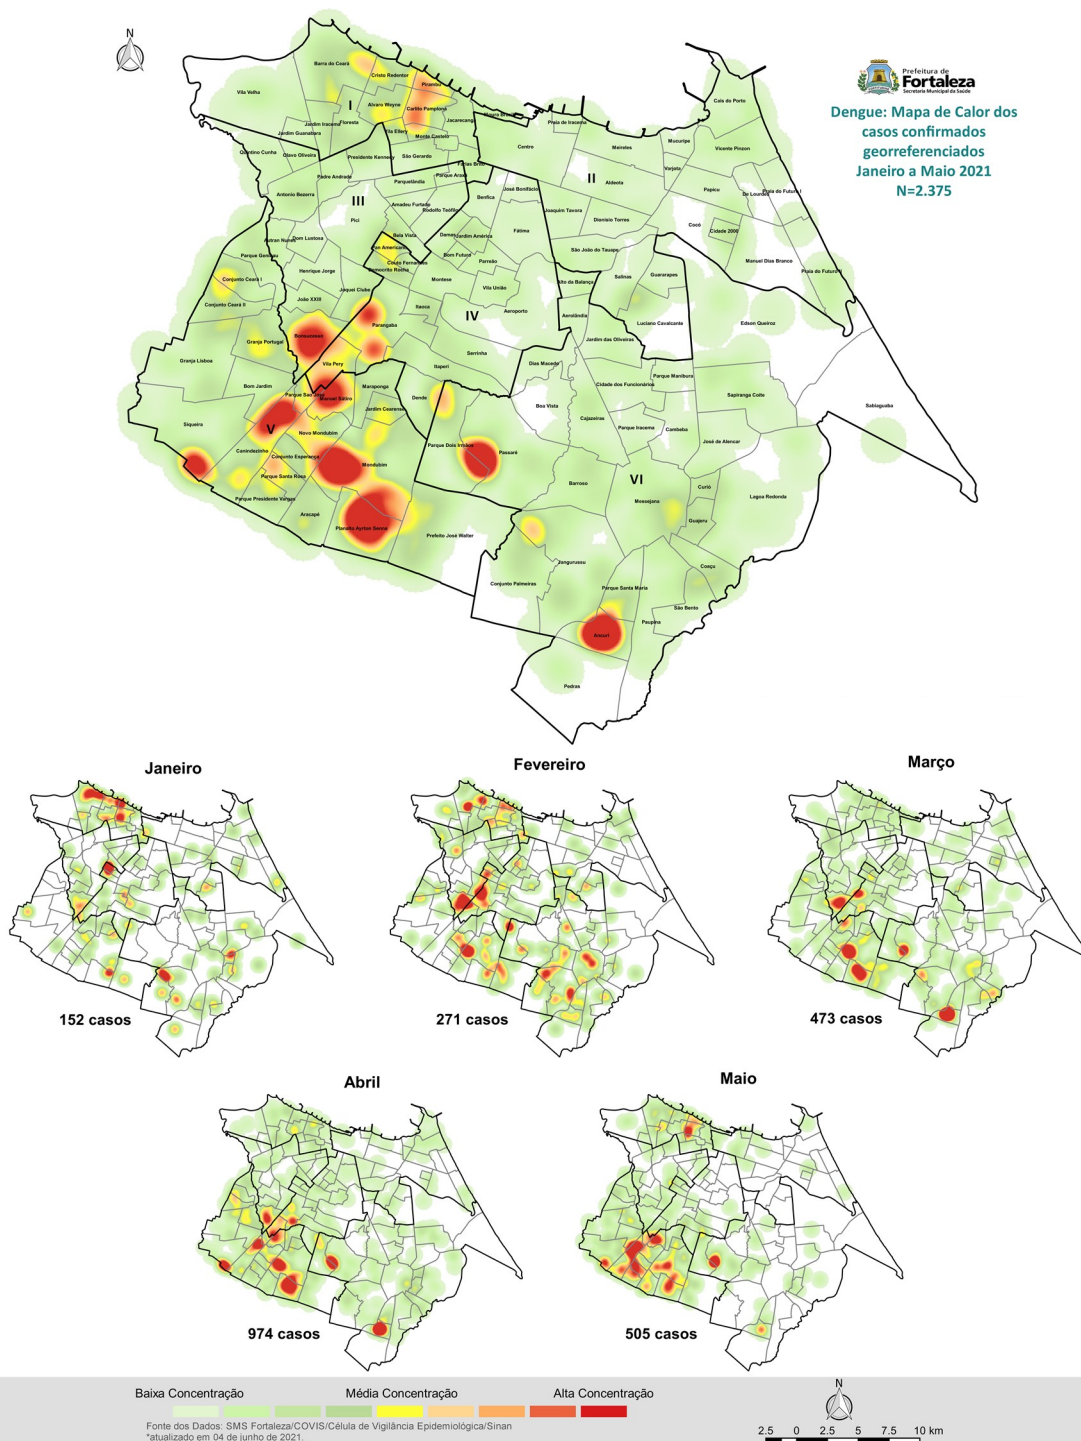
N

Prefeitura de
Fortaleza
Secretaria Municipal da Saúde

Dengue: Mapa de Calor dos casos confirmados georreferenciados Janeiro a Maio 2021
N=2.375

Barra do Ceará
Cristo Redentor
Pirambu
Vila Velha
I
Alvaro Weyne
Carlito Pamplona
Jardim Iracema
Floresta
Jacarecanga
Moura Brasil
Praia de Iracema
Cais do Porto
Jardim Guanabara
Vila Ellery
Monte Castelo
Centro
Mucuripe
Quintino Cunha
Olavo Oliveira
Presidente Kennedy
São Gerardo
Meireles
Vicente Pinzon
Farias Brito
Varjota
Padre Andrade
Parque Araxá
II
Aldeota
Parquelândia
José Bonifácio
Papicu
De Lourdes
Praia do Futuro I
Antonio Bezerra
Benfica
III
Amadeu Furtado
Rodolfo Teófilo
Joaquim Tavora
Dionísio Torres
Pici
Cocó
Cidade 2000
Autran Nunes
Dom Lustosa
Bela Vista
Damas
Jardim América
Fátima
Pan Americano
São João do Tauape
Parque Genibaú
Henrique Jorge
Couto Fernandes
Demócrito Rocha
Bom Futuro
Manuel Dias Branco
Praia do Futuro II
Conjunto Ceará I
Parreão
Salinas
Guararapes
Montese
Jóquei Clube
Vila União
Alto da Balança
João XXIII
Conjunto Ceará II
Itaoca
Aeroporto
Luciano Cavalcante
Parangaba
IV
Aerolândia
Edson Queiroz
Bonsucesso
Granja Portugal
Jardim das Oliveiras
Serrinha
Granja Lisboa
Vila Pery
Dias Macedo
Itaperi
Parque Manibura
Bom Jardim
Maraponga
Cidade dos Funcionários
Parque São José
Manoel Sátiro
Dendê
Sapiranga Coité
Boa Vista
Jardim Cearense
Sabiaguaba
Siqueira
V
Cajazeiras
Parque Iracema
Cambeba
Novo Mondubim
José de Alencar
Canindezinho
Parque Dois Irmãos
Passaré
Conjunto Esperança
Mondubim
Curió
Parque Santa Rosa
Barroso
VI
Lagoa Redonda
Messejana
Parque Presidente Vargas
Aracapé
Guajeru
Planalto Ayrton Senna
Prefeito José Walter
Jangurussu
Coaçu
Conjunto Palmeiras
Parque Santa Maria
São Bento
Paupina
Ancuri
Pedras

Janeiro
152 casos
Fevereiro
271 casos
Março
473 casos
Abril
974 casos
Maio
505 casos

Baixa Concentração
Média Concentração
Alta Concentração
Fonte dos Dados: SMS Fortaleza/COVIS/Célula de Vigilância Epidemiológica/Sinan
*atualizado em 04 de junho de 2021.
N
2.5 0 2.5 5 7.5 10 km